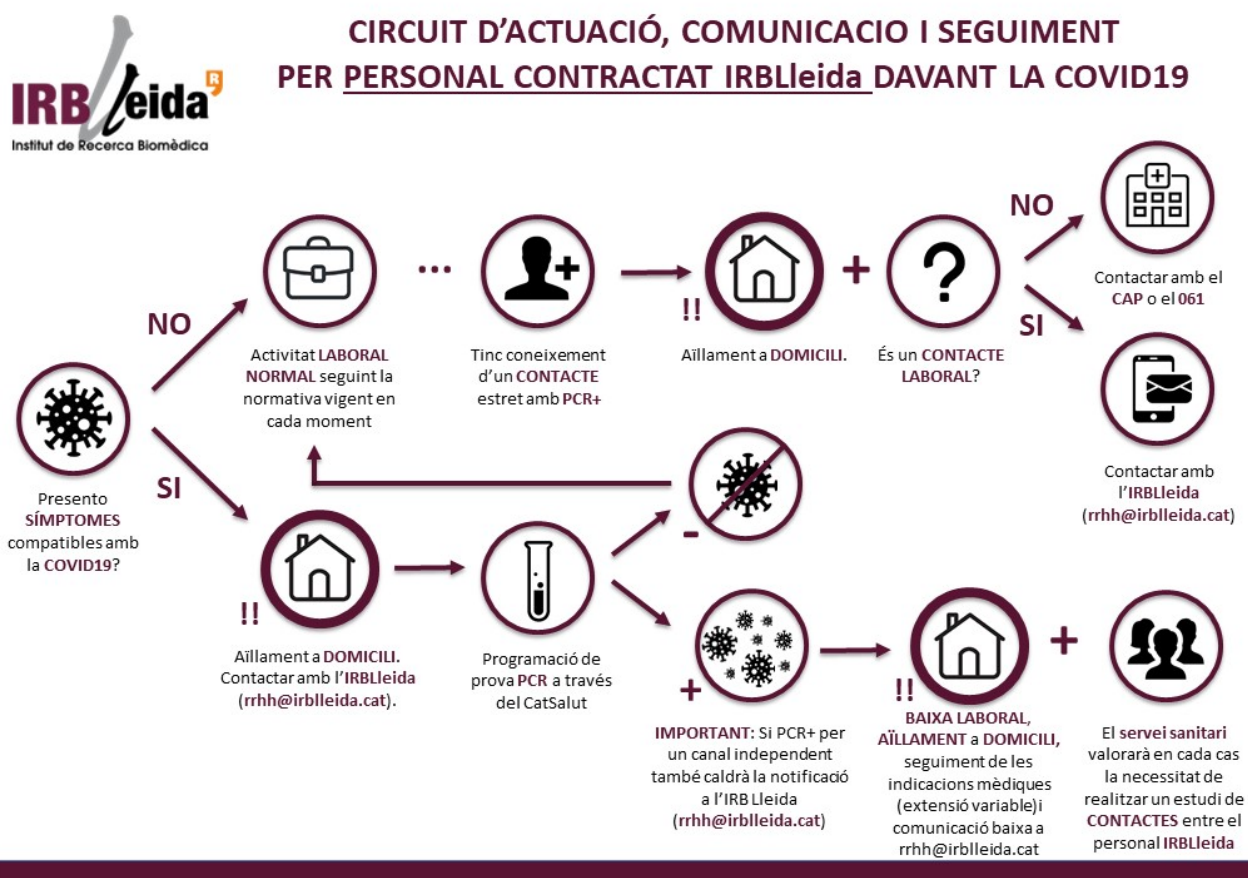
IRBLleida
Institut de Recerca Biomèdica

CIRCUIT D'ACTUACIÓ, COMUNICACIO I SEGUIMENT PER PERSONAL CONTRACTAT IRBLleida DAVANT LA COVID19

Presento SÍMPTOMES compatibles amb la COVID19?

NO

Activitat LABORAL NORMAL seguint la normativa vigent en cada moment

...

Tinc coneixement d'un CONTACTE estret amb PCR+

!!

Aïllament a DOMICILI.

+

És un CONTACTE LABORAL?

NO

Contactar amb el CAP o el 061

SI

Contactar amb l'IRBLleida (rrhh@irblleida.cat)

SI

!!

Aïllament a DOMICILI. Contactar amb l'IRBLleida (rrhh@irblleida.cat).

Programació de prova PCR a través del CatSalut

-

+

IMPORTANT: Si PCR+ per un canal independent també caldrà la notificació a l'IRB Lleida (rrhh@irblleida.cat)

!!

BAIXA LABORAL, AÏLLAMENT a DOMICILI, seguiment de les indicacions mèdiques (extensió variable)i comunicació baixa a rrhh@irblleida.cat

+

El servei sanitari valorarà en cada cas la necessitat de realitzar un estudi de CONTACTES entre el personal IRBLleida